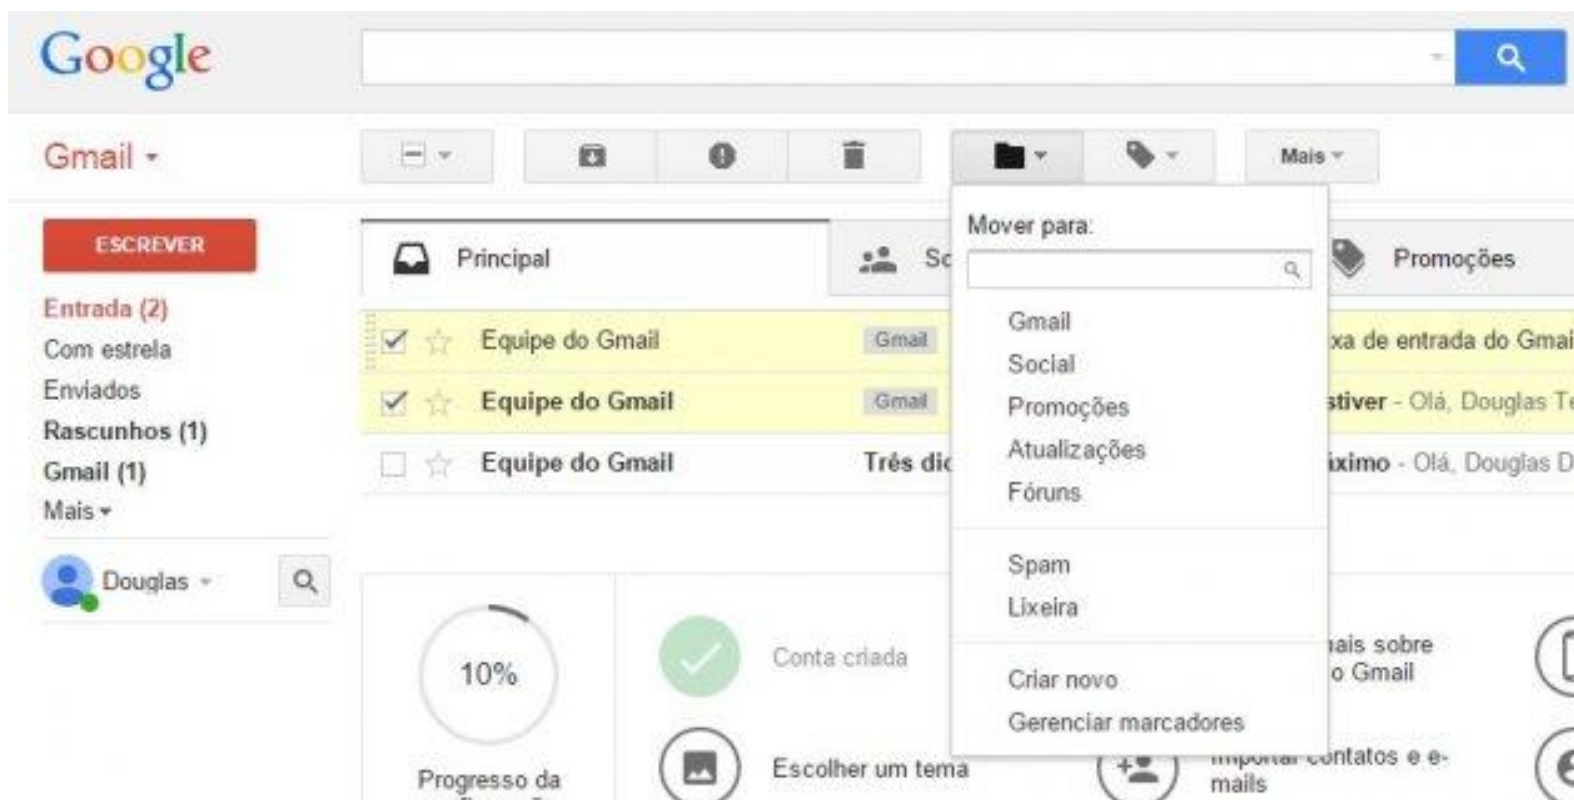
Google

Gmail

Mais

ESCREVER

Entrada (2)
Com estrela
Enviados
Rascunhos (1)
Gmail (1)
Mais

Douglas

Principal

Sc

Promoções

Equipe do Gmail Gmail xa de entrada do Gmai

Equipe do Gmail Gmail stiver - Olá, Douglas T

Equipe do Gmail Três dic iximo - Olá, Douglas D

Mover para:

Gmail
Social
Promoções
Atualizações
Fóruns

Spam
Lixeira

Criar novo
Gerenciar marcadores

10%

Progresso da

Conta criada

Escolher um tema

ais sobre
o Gmail

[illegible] contatos e e-mails